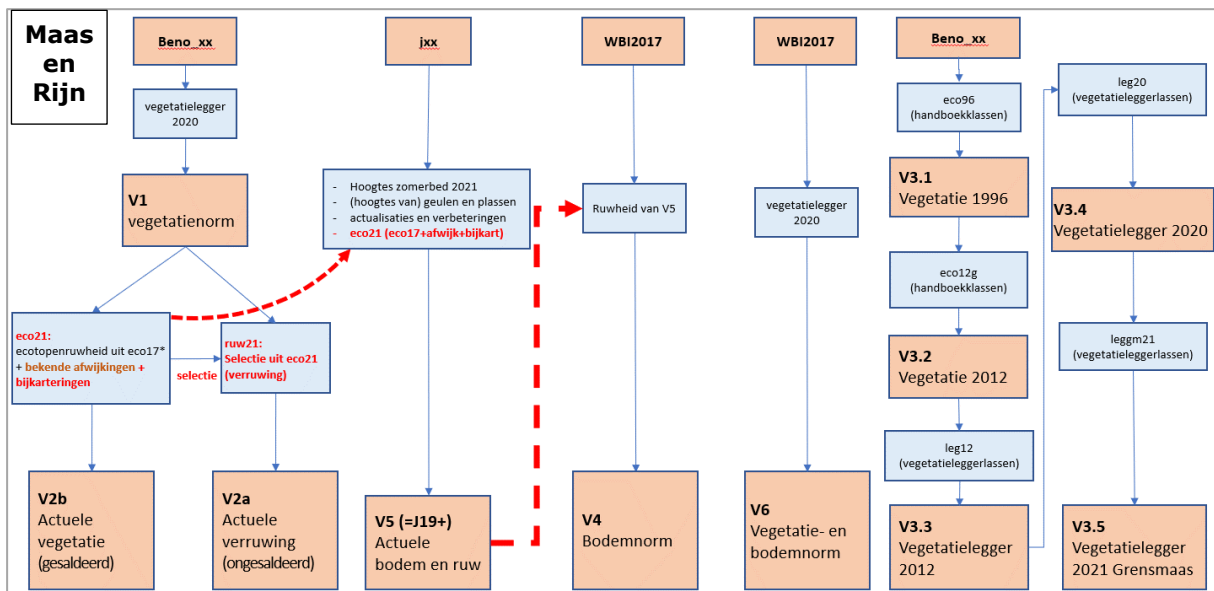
Maas en Rijn

Beno_xx

vegetatielegger 2020

V1
vegetatienorm

eco21:
ecotopenruwheid uit eco17*
+ bekende afwijkingen + bijkarteringen

selectie

ruw21:
Selectie uit eco21 (verruwing)

V2b
Actuele vegetatie (gesaldeerd)

V2a
Actuele verruwing (ongesaldeerd)

jxx

- Hoogtes zomerbed 2021
- (hoogtes van) geulen en plassen
- actualisaties en verbeteringen
- eco21 (eco17+afwijk+bijkart)

V5 (=J19+)
Actuele bodem en ruw

WBI2017

Ruwheid van V5

V4
Bodemnorm

WBI2017

vegetatielegger 2020

V6
Vegetatie- en bodemnorm

Beno_xx

eco96
(handboekklassen)

V3.1
Vegetatie 1996

eco12g
(handboekklassen)

V3.2
Vegetatie 2012

leg12
(vegetatieleggerlassen)

V3.3
Vegetatielegger 2012

leg20
(vegetatieleggerlassen)

V3.4
Vegetatielegger 2020

leggm21
(vegetatieleggerlassen)

V3.5
Vegetatielegger 2021 Grensmaas